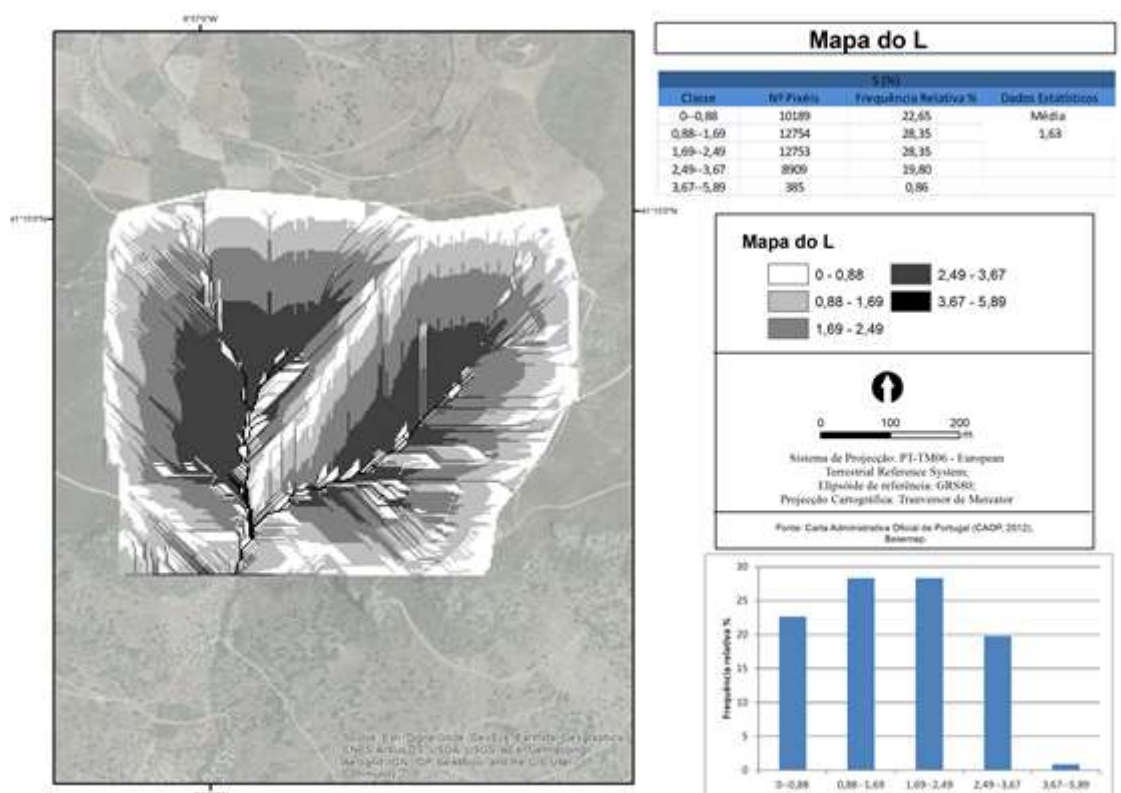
8°0'0"W

41°0'0"N

41°0'0"N

Mapa do L

| S (%) | | | |
|---|---|---|---|
| Classe | Nº Pixéis | Frequência Relativa % | Dados Estatísticos |
| 0–0,88 | 10189 | 22,65 | Média |
| 0,88–1,69 | 12754 | 28,35 | 1,63 |
| 1,69–2,49 | 12753 | 28,35 | |
| 2,49–3,67 | 8909 | 19,80 | |
| 3,67–5,89 | 385 | 0,86 | |

Mapa do L

0 - 0,88
0,88 - 1,69
1,69 - 2,49
2,49 - 3,67
3,67 - 5,89

0 100 200 m

Sistema de Projecção: PT-TM06 - European Terrestrial Reference System; Elipsóide de referência: GRS80; Projecção Cartográfica: Transverse de Mercator

Fonte: Carta Administrativa Oficial de Portugal (CAOP, 2012), Esri, Bing Maps.

Source: Esri, DigitalGlobe, GeoEye, Earthstar Geographics, CNES/Airbus DS, USDA, USGS, AEX, Getmapping, Aerogrid, IGN, IGP, swisstopo, and the GIS User Community

Frequência relativa %

30
25
20
15
10
5
0

0–0,88 0,88–1,69 1,69–2,49 2,49–3,67 3,67–5,89